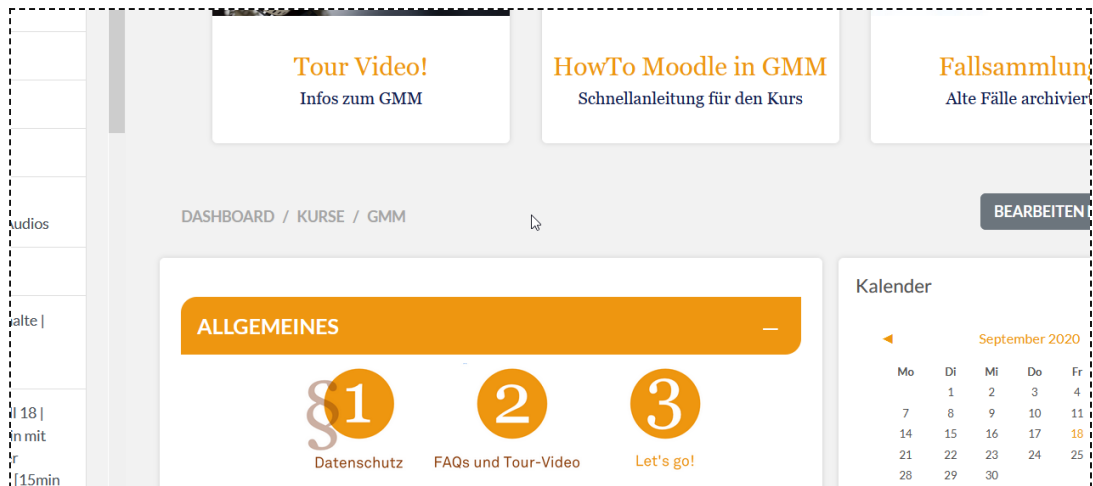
udios

alte |

l 18 |
n mit
r
[15min

Tour Video!
Infos zum GMM

HowTo Moodle in GMM
Schnellanleitung für den Kurs

Fallsammlun
Alte Fälle archivier

DASHBOARD / KURSE / GMM

BEARBEITEN

ALLGEMEINES

§1
Datenschutz

2
FAQs und Tour-Video

3
Let's go!

Kalender

◄ September 2020

| Mo | Di | Mi | Do | Fr |
|---|---|---|---|---|
| | 1 | 2 | 3 | 4 |
| 7 | 8 | 9 | 10 | 11 |
| 14 | 15 | 16 | 17 | 18 |
| 21 | 22 | 23 | 24 | 25 |
| 28 | 29 | 30 | | |